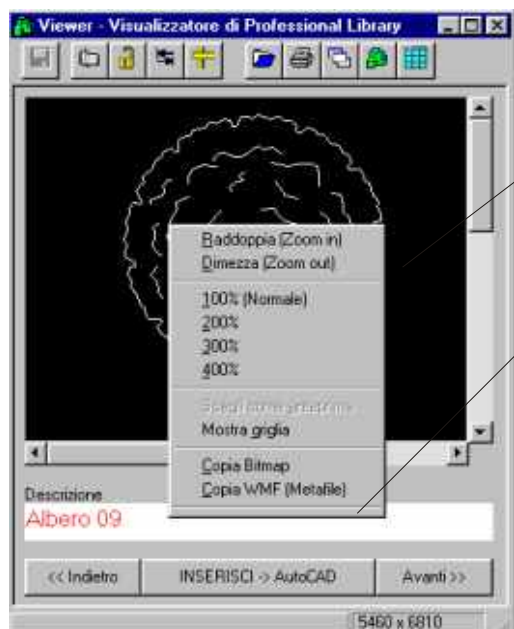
Viewer - Visualizzatore di Professional Library

Raddoppia (Zoom in)
Dimezza (Zoom out)

100% (Normale)
200%
300%
400%

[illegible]
Mostra griglia

Copia Bitmap
Copia WMF (Metafile)

Descrizione
Albero 09

<< Indietro
INSERISCI -> AutoCAD
Avanti >>

5460 x 6810